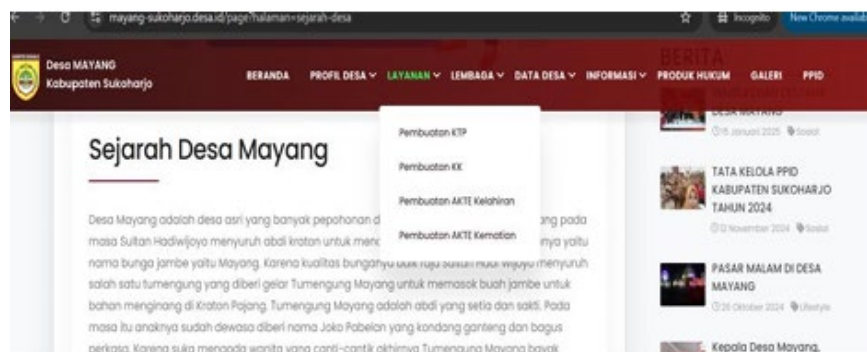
mayang-sukoharjo.desa.id/page?halaman=sejarah-desa

Incognito

New Chrome availab

Desa MAYANG
Kabupaten Sukoharjo

BERANDA PROFIL DESA LAYANAN LEMBAGA DATA DESA INFORMASI PRODUK HUKUM GALERI PPID

BERITA

Pembuatan KTP
Pembuatan KK
Pembuatan AKTE Kelahiran
Pembuatan AKTE Kematian

Sejarah Desa Mayang

Desa Mayang adalah desa asri yang banyak pepohonan d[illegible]ang pada masa Sultan Hadiwijoyo menyuruh abdi kraton untuk menc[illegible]nya yaitu nama bunga jambe yaitu Mayang. Karena kualitas bunganya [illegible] menyuruh salah satu tumengung yang diberi gelar Tumengung Mayang untuk memasok buah jambe untuk bahan menginang di Kraton Pajang. Tumengung Mayang adalah abdi yang setia dan sakti. Pada masa itu anaknya sudah dewasa diberi nama Joko Pabelan yang kondang ganteng dan bagus perkasa. Karena suka mengoda wanita yang canti-cantik akhirnya Tumengung Mayang bayak

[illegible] DESA MAYANG
15 Januari 2025 Sosial

TATA KELOLA PPID KABUPATEN SUKOHARJO TAHUN 2024
12 November 2024 Sosial

PASAR MALAM DI DESA MAYANG
26 Oktober 2024 Lifestyle

Kepala Desa Mayang,